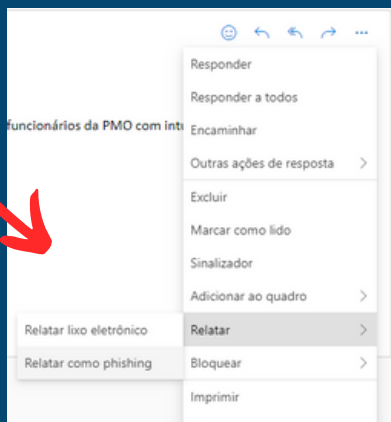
funcionários da PMO com int

Responder
Responder a todos
Encaminhar
Outras ações de resposta
Excluir
Marcar como lido
Sinalizador
Adicionar ao quadro
Relatar
Bloquear
Imprimir

Relatar lixo eletrônico
Relatar como phishing